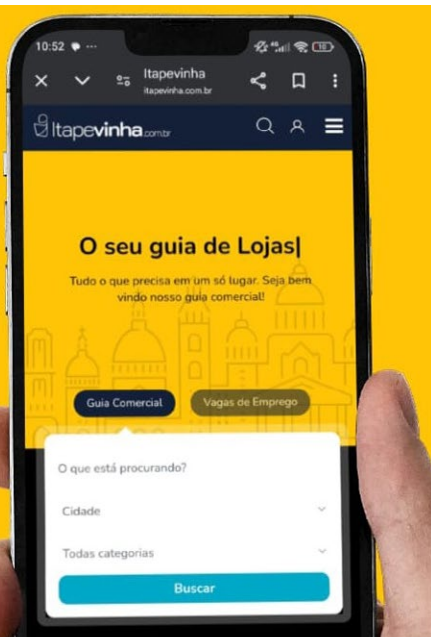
10:52 ... 10

Itapevinha
itapevinha.com.br

Itapevinha.com.br

O seu guia de Lojas|

Tudo o que precisa em um só lugar. Seja bem vindo nosso guia comercial!

Guia Comercial

Vagas de Emprego

O que está procurando?

Cidade

Todas categorias

Buscar